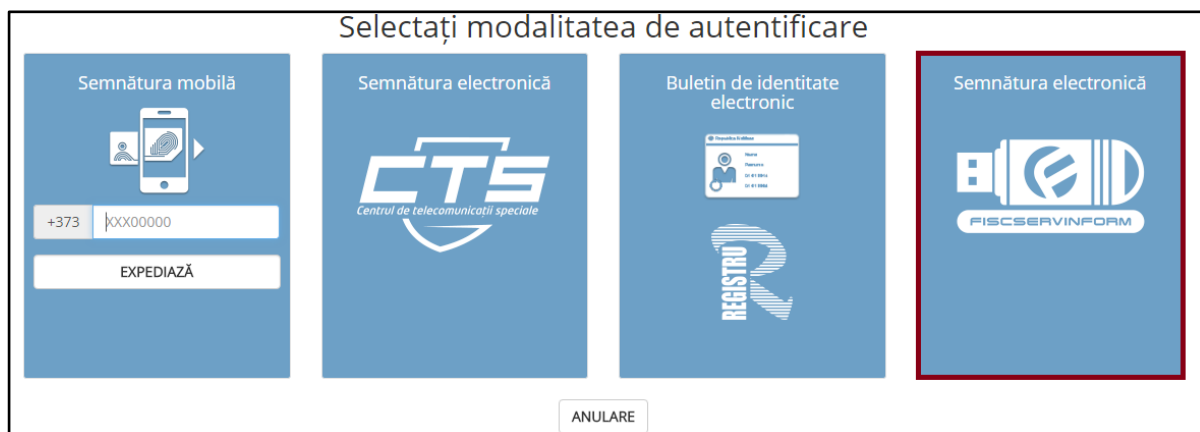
Selectați modalitatea de autentificare

Semnătura mobilă

+373 XXX00000

EXPEDIAZĂ

Semnătura electronică

CTS
Centrul de telecomunicații speciale

Buletin de identitate electronic

Republica Moldova
Nume
Prenume

REGISTRU

Semnătura electronică

FISCSERVINFORM

ANULARE